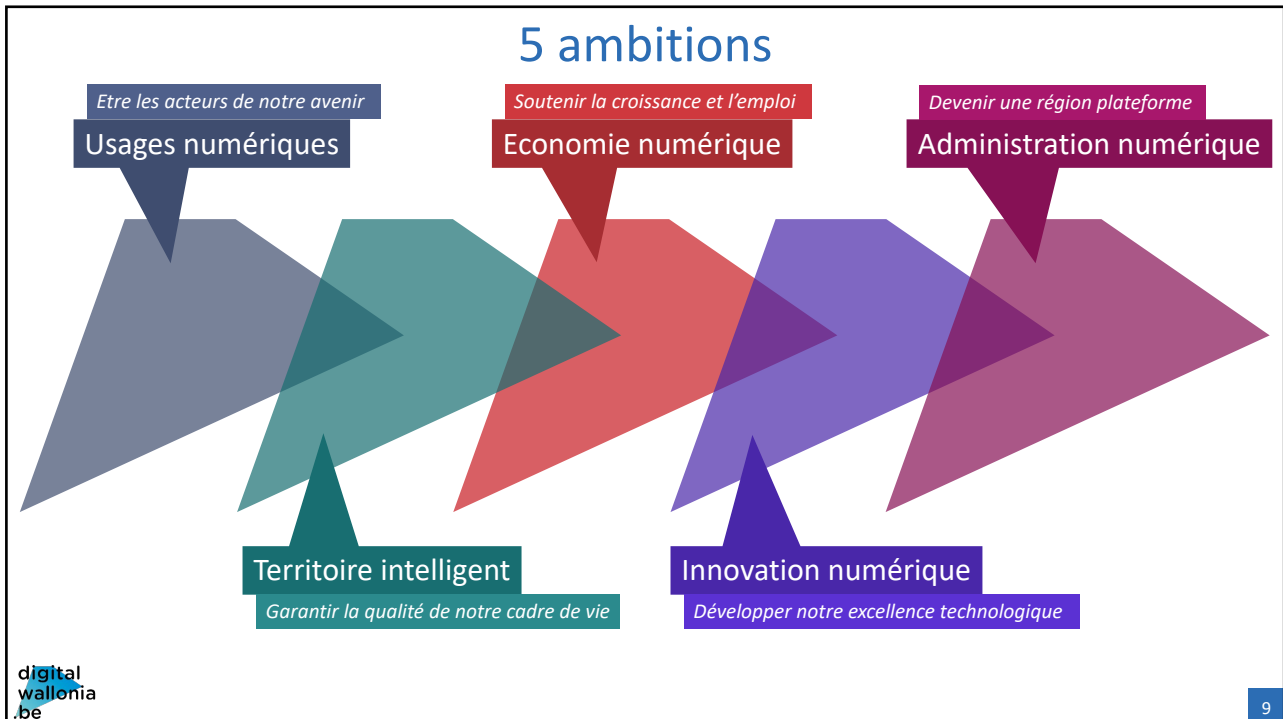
5 ambitions

Etre les acteurs de notre avenir

Usages numériques

Soutenir la croissance et l'emploi

Economie numérique

Devenir une région plateforme

Administration numérique

Territoire intelligent

Garantir la qualité de notre cadre de vie

Innovation numérique

Développer notre excellence technologique

digital wallonia .be

9